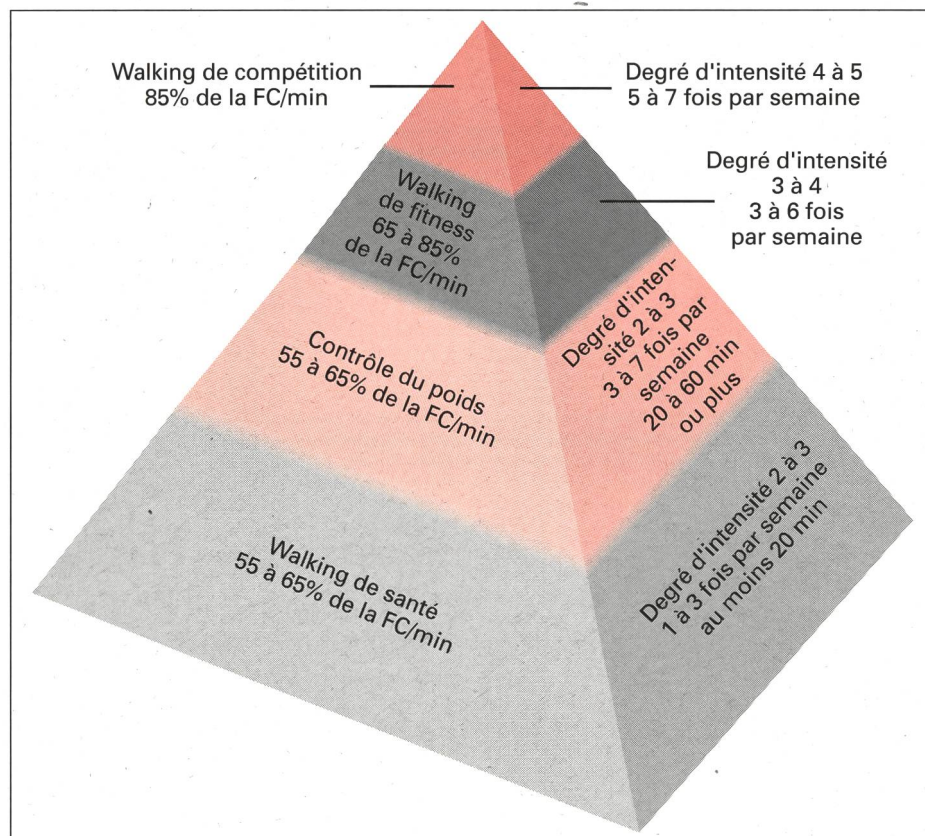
Walking de compétition
85% de la FC/min

Degré d'intensité 4 à 5
5 à 7 fois par semaine

Degré d'intensité
3 à 4
3 à 6 fois
par semaine

Walking
de fitness
65 à 85%
de la FC/min

Degré d'intensité 2 à 3
3 à 7 fois par
semaine
20 à 60 min
ou plus

Contrôle du poids
55 à 65% de la FC/min

Walking de santé
55 à 65% de la FC/min

Degré d'intensité 2 à 3
1 à 3 fois par semaine
au moins 20 min